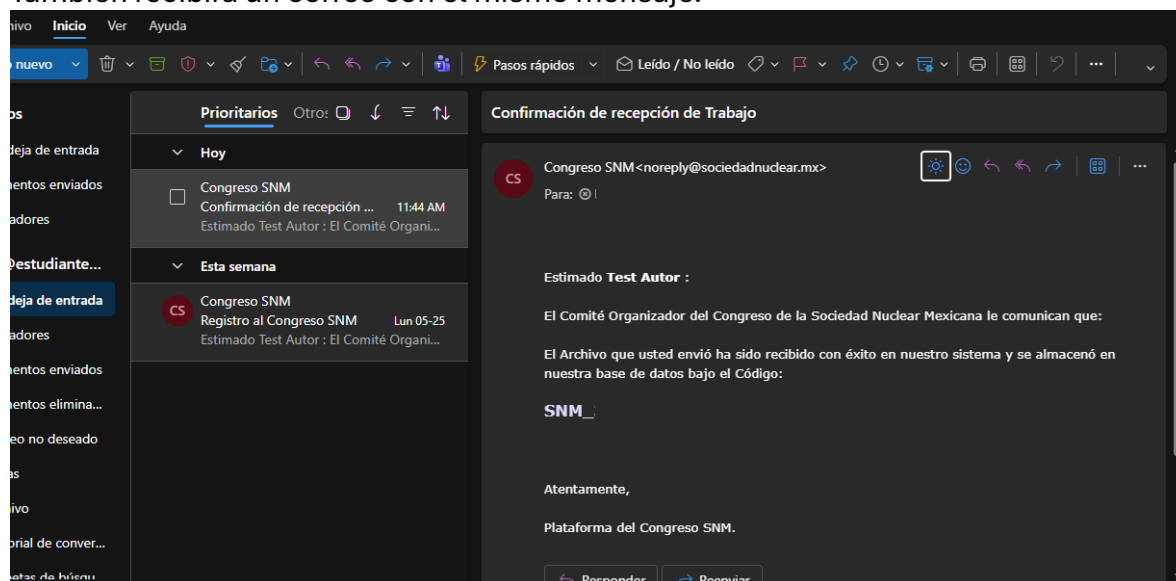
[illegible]

hivo Inicio Ver Ayuda

o nuevo Pasos rápidos Leído / No leído

os
deja de entrada
nentos enviados
adores
Destudiante...
deja de entrada
adores
nentos enviados
nentos elimina...
eo no deseado
as
ivo
orial de conver...
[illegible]

Prioritarios Otros

Hoy
Congreso SNM
Confirmación de recepción ... 11:44 AM
Estimado Test Autor : El Comité Organi...

Esta semana
CS
Congreso SNM
Registro al Congreso SNM Lun 05-25
Estimado Test Autor : El Comité Organi...

Confirmación de recepción de Trabajo

CS
Congreso SNM<noreply@sociedadnuclear.mx>
Para: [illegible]

Estimado **Test Autor** :

El Comité Organizador del Congreso de la Sociedad Nuclear Mexicana le comunican que:

El Archivo que usted envió ha sido recibido con éxito en nuestro sistema y se almacenó en nuestra base de datos bajo el Código:

SNM_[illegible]

Atentamente,

Plataforma del Congreso SNM.

Responder Reenviar